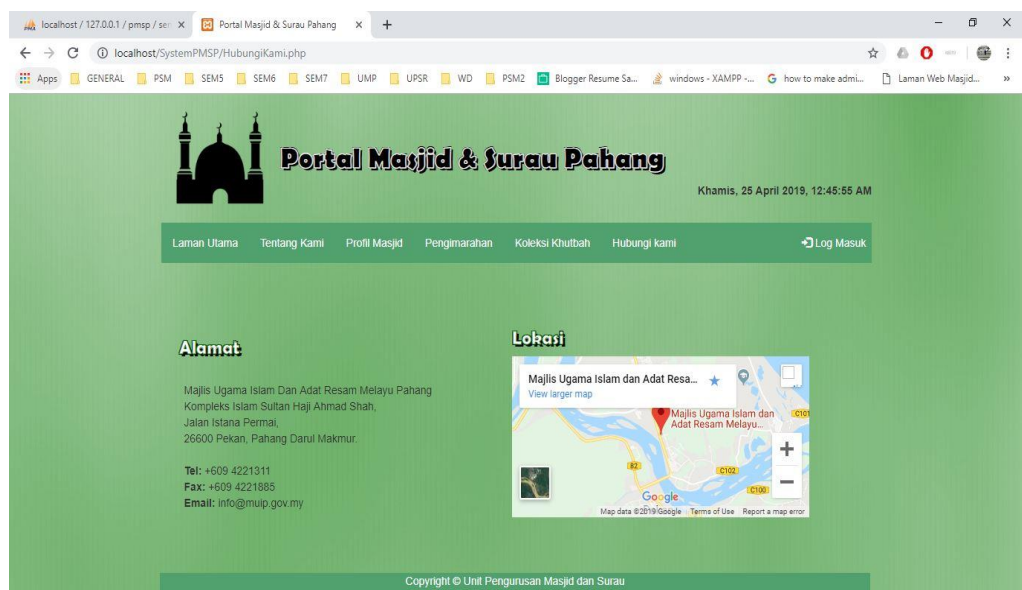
localhost / 127.0.0.1 / pmsp / ser × Portal Masjid & Surau Pahang × +

localhost/SystemPMSP/HubungiKami.php

Apps GENERAL PSM SEM5 SEM6 SEM7 UMP UPSR WD PSM2 Blogger Resume Sa... windows - XAMPP -... how to make admi... Laman Web Masjid... »

Portal Masjid & Surau Pahang

Khamis, 25 April 2019, 12:45:55 AM

Laman Utama Tentang Kami Profil Masjid Pengimarahan Koleksi Khutbah Hubungi kami Log Masuk

Alamat

Majlis Ugama Islam Dan Adat Resam Melayu Pahang
Kompleks Islam Sultan Haji Ahmad Shah,
Jalan Istana Permai,
26600 Pekan, Pahang Darul Makmur.

Tel: +609 4221311
Fax: +609 4221885
Email: info@muip.gov.my

Lokasi

Majlis Ugama Islam dan Adat Resa...
View larger map
Majlis Ugama Islam dan Adat Resam Melayu...
C101
82
C102
C100
Google
Map data ©2019 Google Terms of Use Report a map error

Copyright © Unit Pengurusan Masjid dan Surau